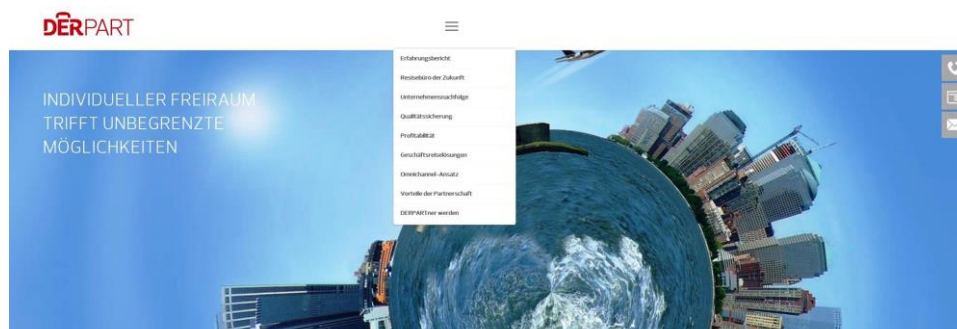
DERPART

Erfahrungsbericht
Reisebüro der Zukunft
Unternehmensnachfolge
Qualitätssicherung
Profitabilität
Geschäftsreiselösungen
Omnichannel-Ansatz
Vorteile der Partnerschaft
DERPARTner werden

INDIVIDUELLER FREIRAUM TRIFFT UNBEGRENZTE MÖGLICHKEITEN